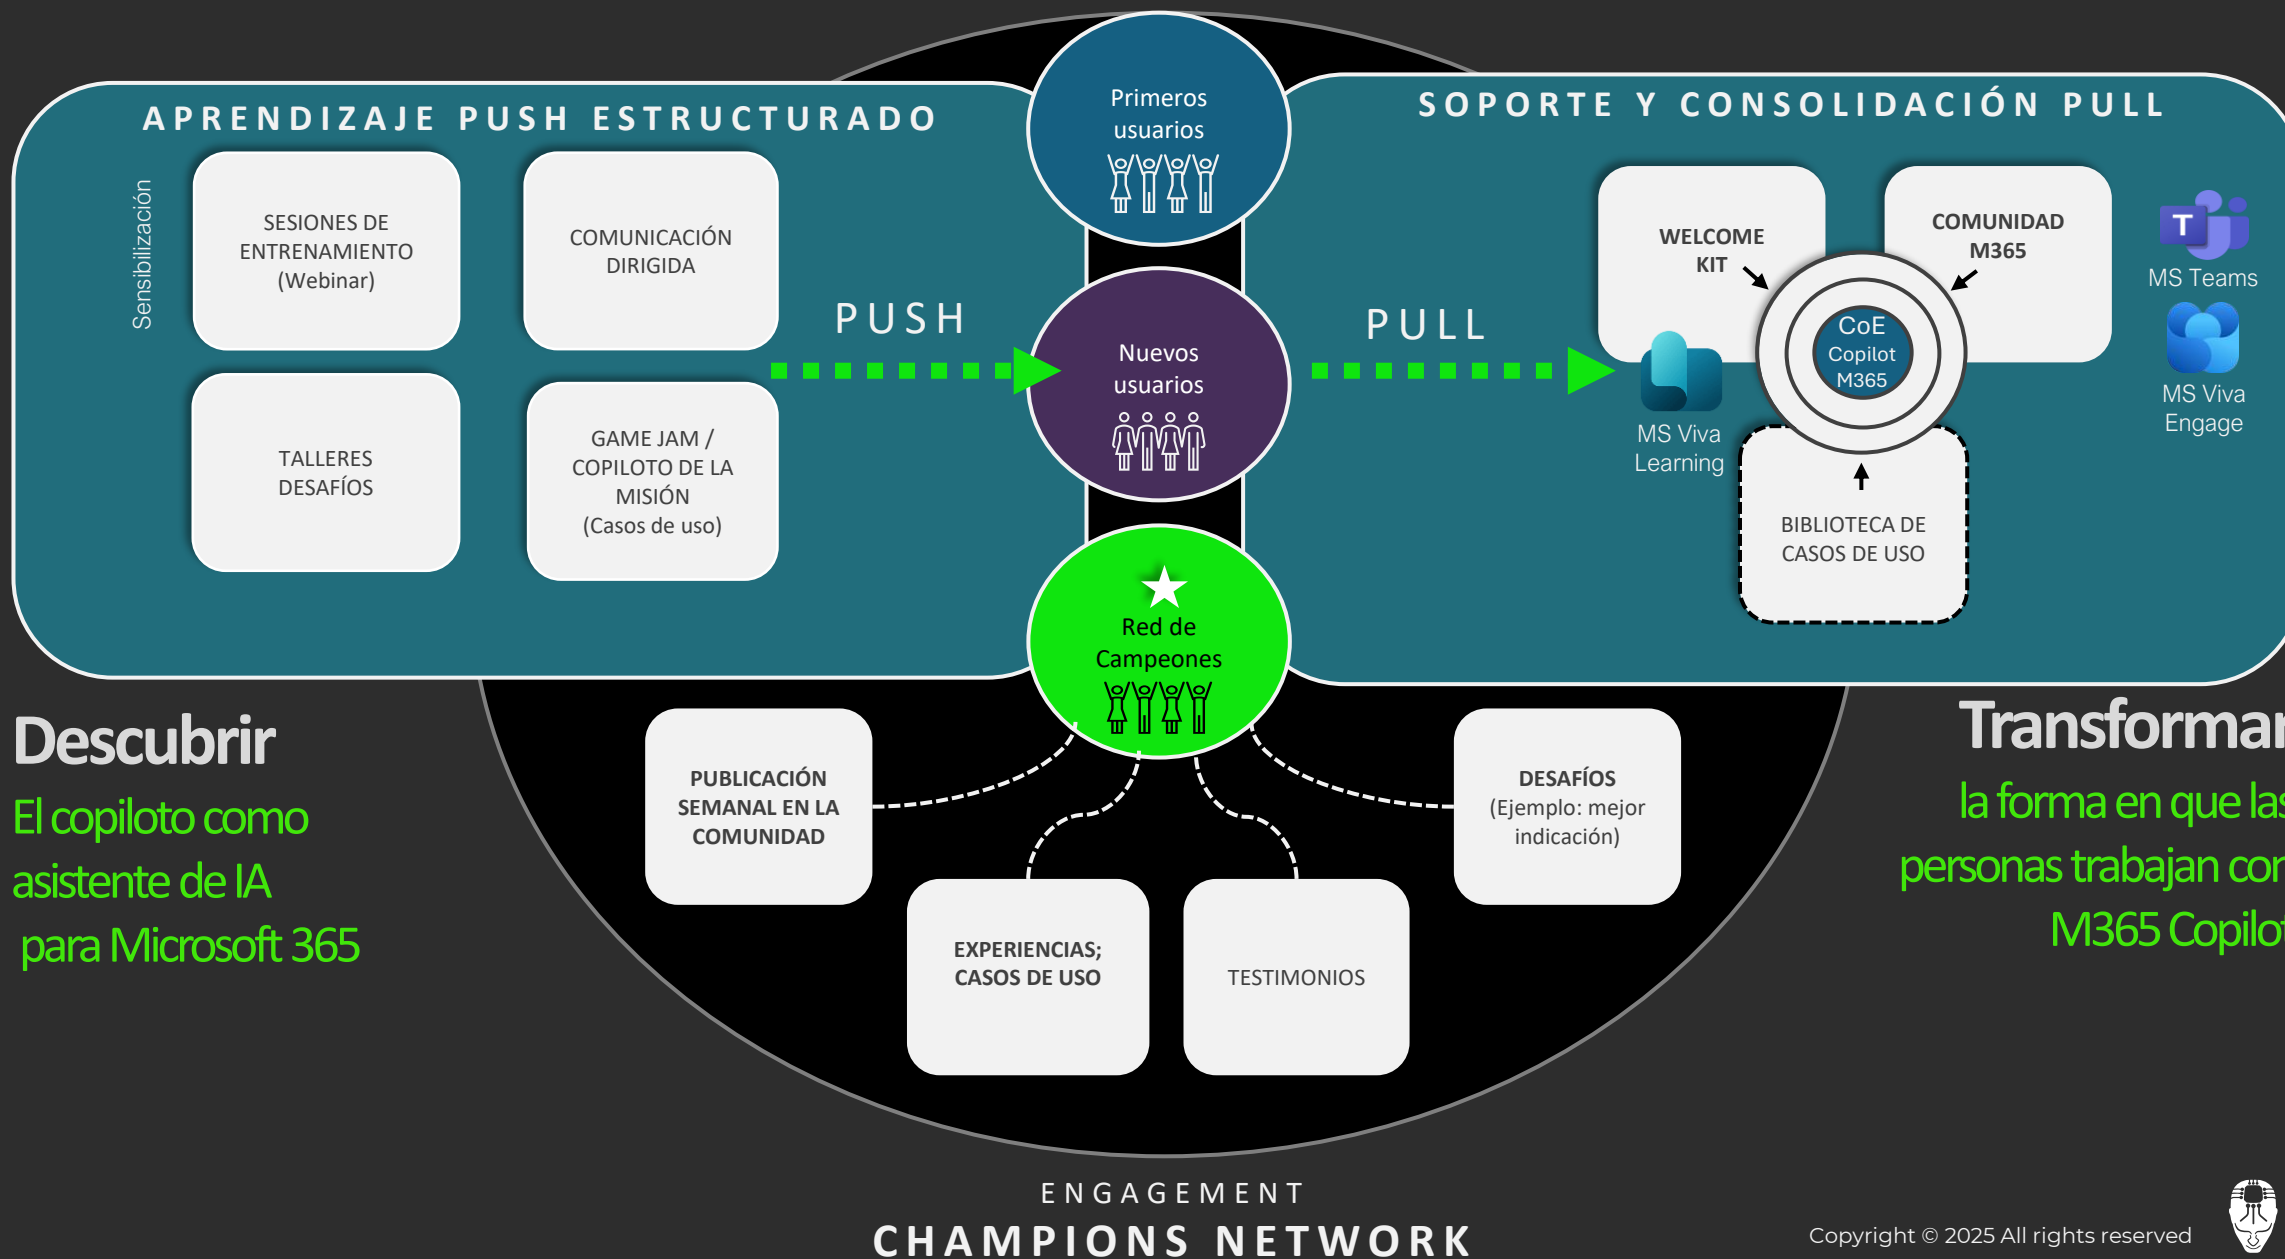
APRENDIZAJE PUSH ESTRUCTURADO

Sensibilización

SESIONES DE ENTRENAMIENTO (Webinar)

COMUNICACIÓN DIRIGIDA

TALLERES DESAFÍOS

GAME JAM / COPILOTO DE LA MISIÓN (Casos de uso)

PUSH

Primeros usuarios

Nuevos usuarios

Red de Campeones

PULL

SOPORTE Y CONSOLIDACIÓN PULL

WELCOME KIT

COMUNIDAD M365

CoE Copilot M365

MS Teams

MS Viva Learning

MS Viva Engage

BIBLIOTECA DE CASOS DE USO

Descubrir

El copiloto como asistente de IA para Microsoft 365

PUBLICACIÓN SEMANAL EN LA COMUNIDAD

EXPERIENCIAS; CASOS DE USO

TESTIMONIOS

DESAFÍOS (Ejemplo: mejor indicación)

Transformar

la forma en que las personas trabajan con M365 Copilot

ENGAGEMENT
CHAMPIONS NETWORK

Copyright © 2025 All rights reserved